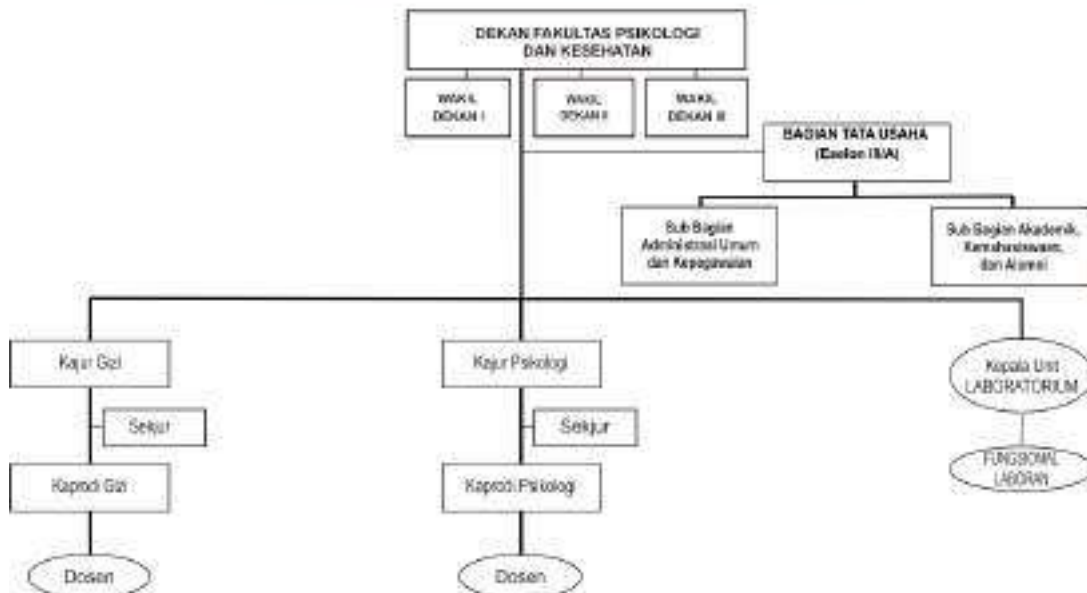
DEKAN FAKULTAS PSIKOLOGI DAN KESEHATAN

WAKIL DEKAN I

WAKIL DEKAN II

WAKIL DEKAN III

BAGIAN TATA USAHA (Eselon III/A)

Sub Bagian Administrasi Umum dan Kepegawaian

Sub Bagian Akademik, Kemahasiswaan, dan Alumni

Kajur Gizi

Sekjur

Kaprodi Gizi

Dosen

Kajur Psikologi

Sekjur

Kaprodi Psikologi

Dosen

Kepala Unit LABORATORIUM

FUNGSIONAL LABORAN